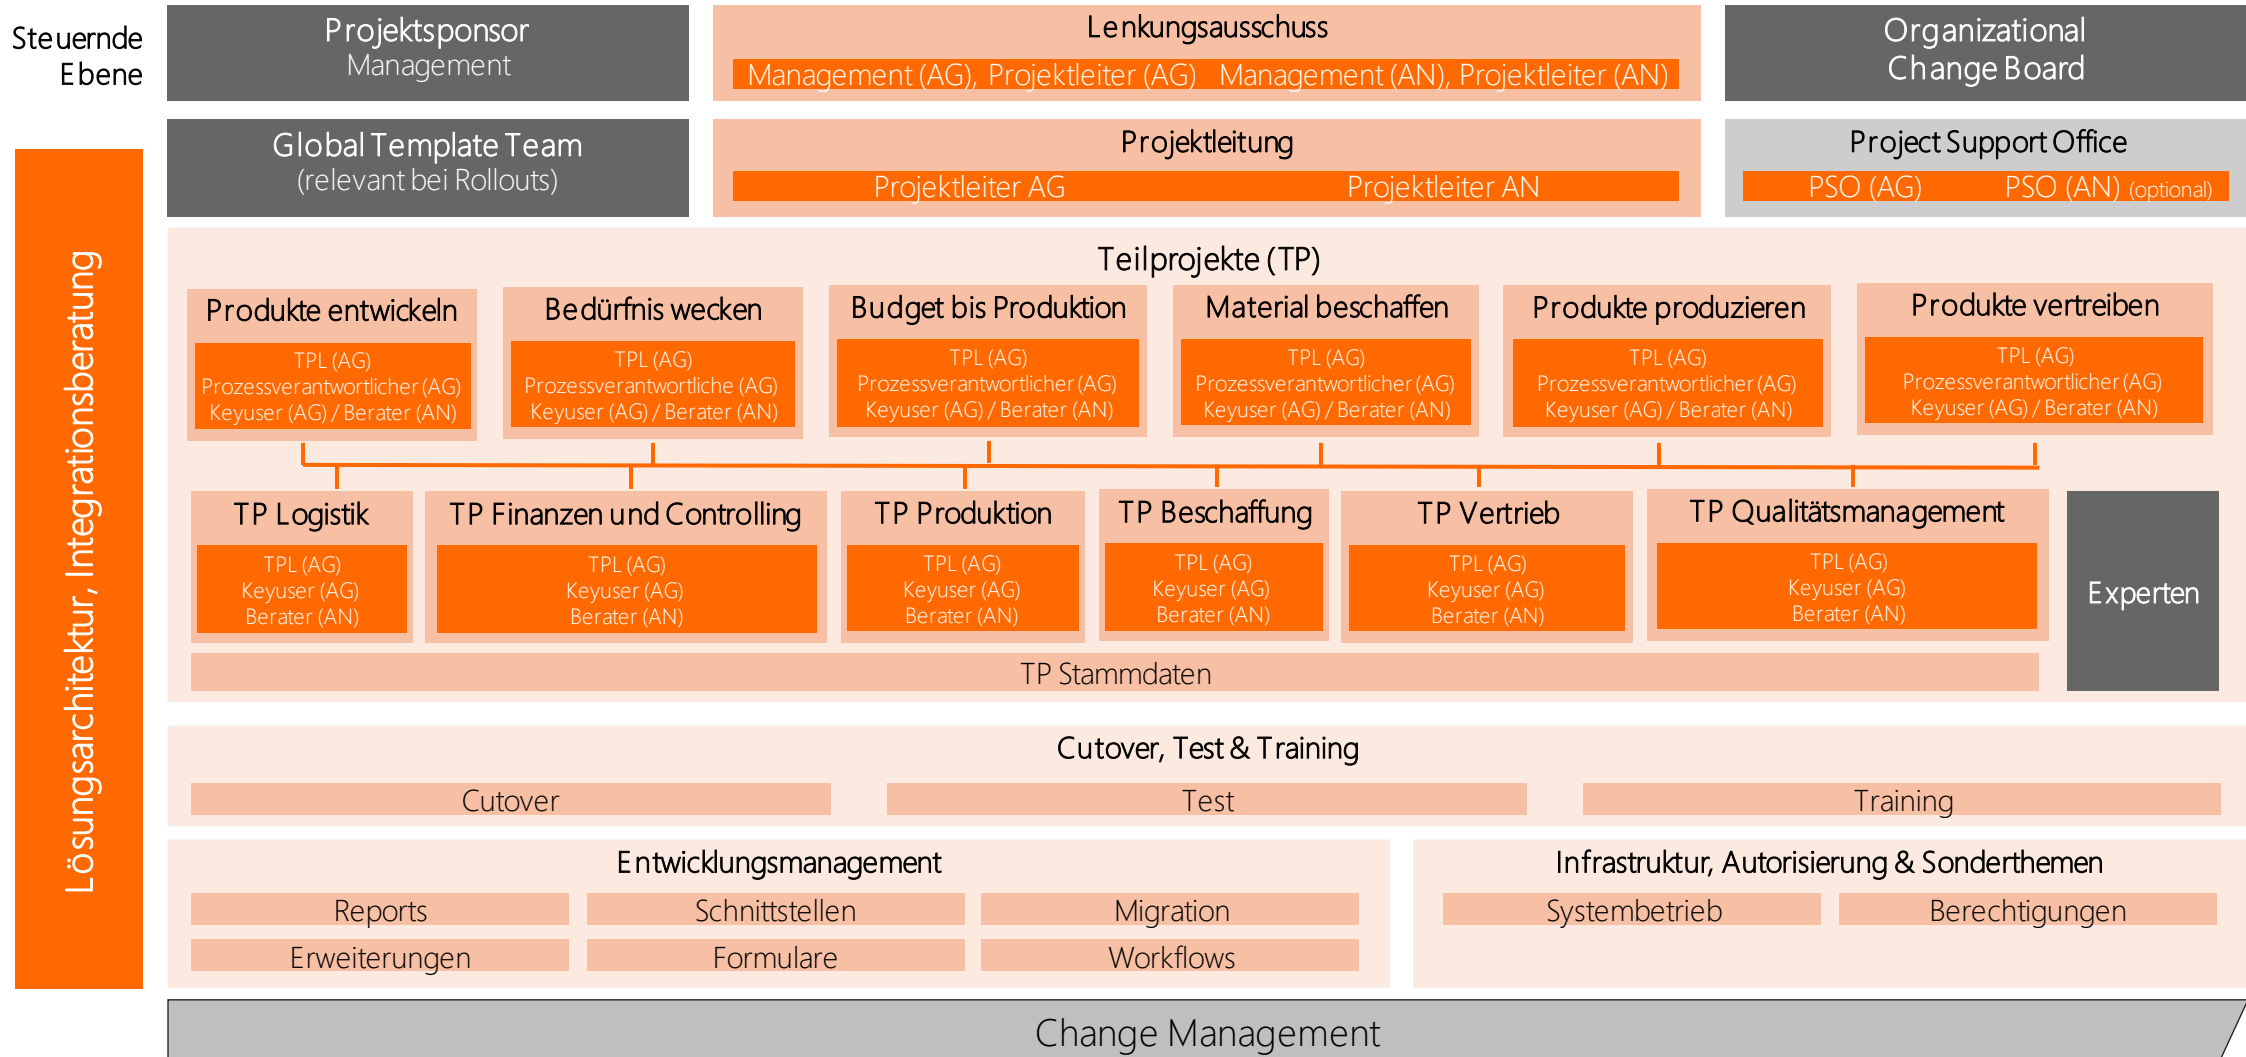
Steuernde Ebene

Projektsponsor
Management

Lenkungsausschuss
Management (AG), Projektleiter (AG) Management (AN), Projektleiter (AN)

Organizational Change Board

Lösungsarchitektur, Integrationsberatung

Global Template Team
(relevant bei Rollouts)

Projektleitung
Projektleiter AG Projektleiter AN

Project Support Office
PSO (AG) PSO (AN) (optional)

Teilprojekte (TP)

Produkte entwickeln
TPL (AG)
Prozessverantwortlicher (AG)
Keyuser (AG) / Berater (AN)

Bedürfnis wecken
TPL (AG)
Prozessverantwortliche (AG)
Keyuser (AG) / Berater (AN)

Budget bis Produktion
TPL (AG)
Prozessverantwortlicher (AG)
Keyuser (AG) / Berater (AN)

Material beschaffen
TPL (AG)
Prozessverantwortlicher (AG)
Keyuser (AG) / Berater (AN)

Produkte produzieren
TPL (AG)
Prozessverantwortlicher (AG)
Keyuser (AG) / Berater (AN)

Produkte vertreiben
TPL (AG)
Prozessverantwortlicher (AG)
Keyuser (AG) / Berater (AN)

TP Logistik
TPL (AG)
Keyuser (AG)
Berater (AN)

TP Finanzen und Controlling
TPL (AG)
Keyuser (AG)
Berater (AN)

TP Produktion
TPL (AG)
Keyuser (AG)
Berater (AN)

TP Beschaffung
TPL (AG)
Keyuser (AG)
Berater (AN)

TP Vertrieb
TPL (AG)
Keyuser (AG)
Berater (AN)

TP Qualitätsmanagement
TPL (AG)
Keyuser (AG)
Berater (AN)

Experten

TP Stammdaten

Cutover, Test & Training
Cutover
Test
Training

Entwicklungsmanagement
Reports
Schnittstellen
Migration
Erweiterungen
Formulare
Workflows

Infrastruktur, Autorisierung & Sonderthemen
Systembetrieb
Berechtigungen

Change Management